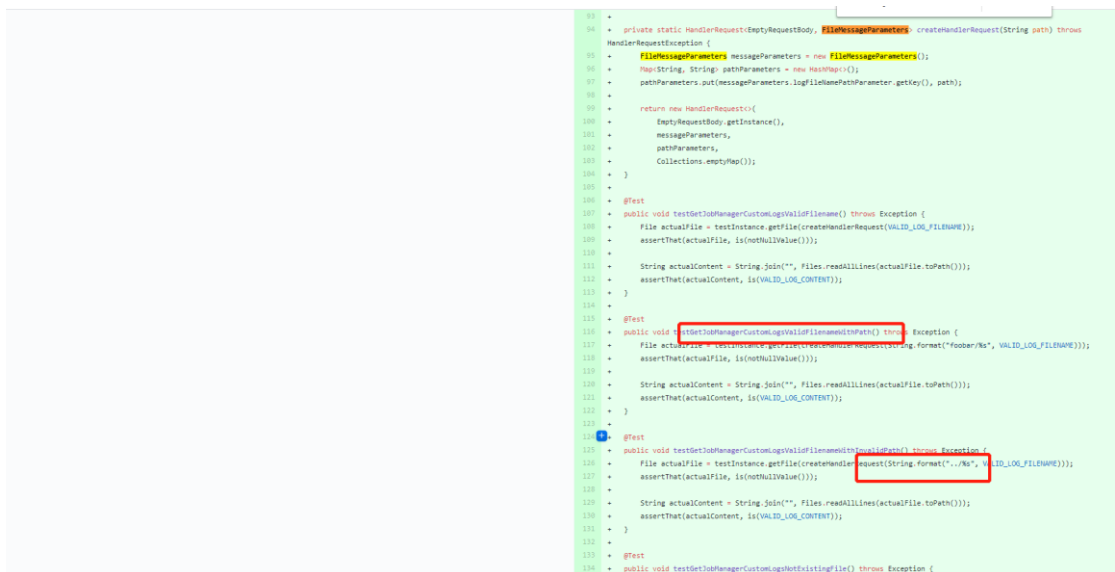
93 +
94 + private static HandlerRequest<EmptyRequestBody, FileMessageParameters> createHandlerRequest(String path) throws HandlerRequestException {
95 + FileMessageParameters messageParameters = new FileMessageParameters();
96 + Map<String, String> pathParameters = new HashMap<>();
97 + pathParameters.put(messageParameters.logFileNamePathParameter.getKey(), path);
98 +
99 + return new HandlerRequest<>(
100 + EmptyRequestBody.getInstance(),
101 + messageParameters,
102 + pathParameters,
103 + Collections.emptyMap());
104 + }
105 +
106 + @Test
107 + public void testGetJobManagerCustomLogsValidFilename() throws Exception {
108 + File actualFile = testInstance.getFile(createHandlerRequest(VALID_LOG_FILENAME));
109 + assertThat(actualFile, is(notNullValue()));
110 +
111 + String actualContent = String.join("", Files.readAllLines(actualFile.toPath()));
112 + assertThat(actualContent, is(VALID_LOG_CONTENT));
113 + }
114 +
115 + @Test
116 + public void testGetJobManagerCustomLogsValidFilenameWithPath() throws Exception {
117 + File actualFile = testInstance.getFile(createHandlerRequest(String.format("foobar/%s", VALID_LOG_FILENAME)));
118 + assertThat(actualFile, is(notNullValue()));
119 +
120 + String actualContent = String.join("", Files.readAllLines(actualFile.toPath()));
121 + assertThat(actualContent, is(VALID_LOG_CONTENT));
122 + }
123 +
124 + @Test
125 + public void testGetJobManagerCustomLogsValidFilenameWithInvalidPath() throws Exception {
126 + File actualFile = testInstance.getFile(createHandlerRequest(String.format("../%s", VALID_LOG_FILENAME)));
127 + assertThat(actualFile, is(notNullValue()));
128 +
129 + String actualContent = String.join("", Files.readAllLines(actualFile.toPath()));
130 + assertThat(actualContent, is(VALID_LOG_CONTENT));
131 + }
132 +
133 + @Test
134 + public void testGetJobManagerCustomLogsNotExistingFile() throws Exception {